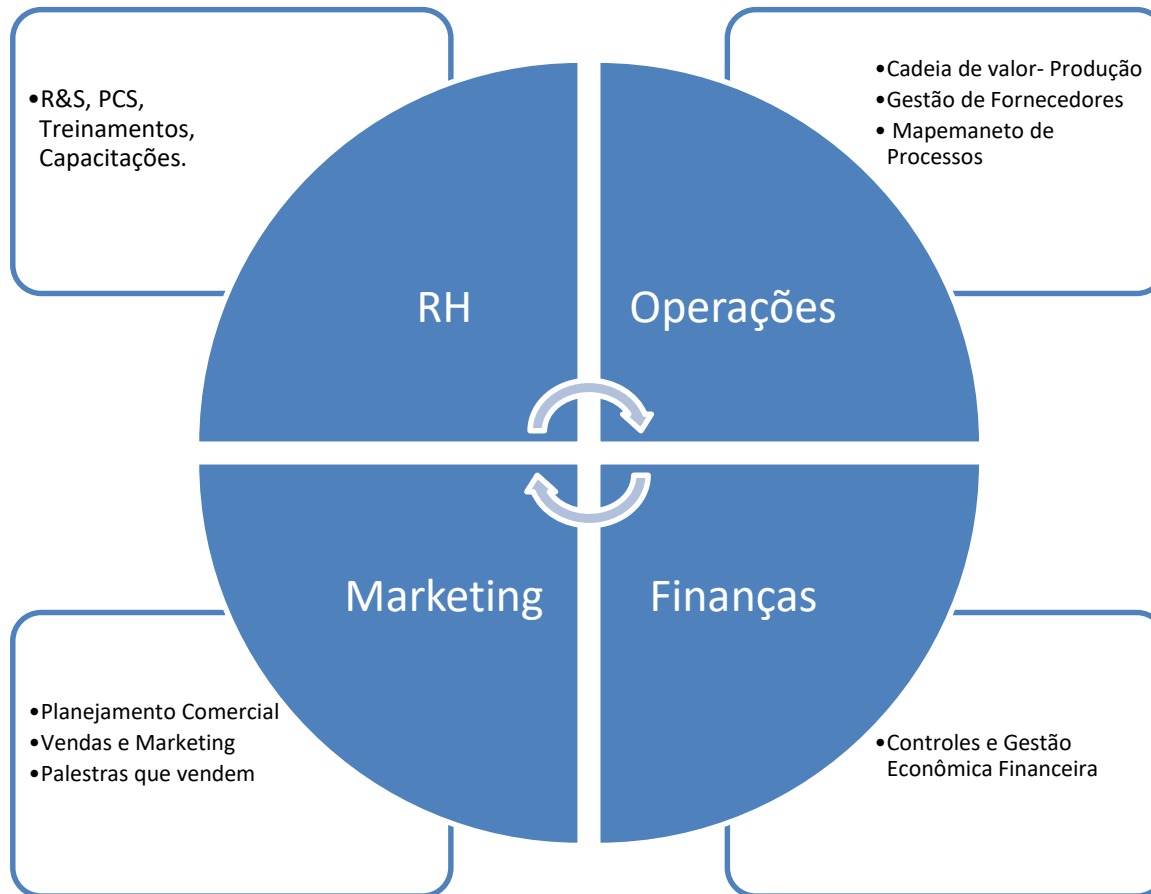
•R&S, PCS, Treinamentos, Capacitações.

•Cadeia de valor- Produção
•Gestão de Fornecedores
• Mapemaneto de Processos

RH

Operações

Marketing

Finanças

•Planejamento Comercial
•Vendas e Marketing
•Palestras que vendem

•Controles e Gestão Econômica Financeira